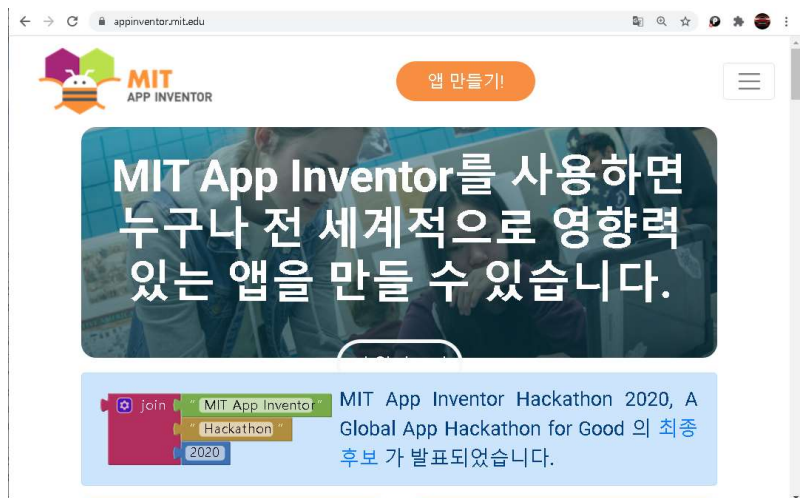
appinventor.mit.edu

MIT APP INVENTOR

앱 만들기!

MIT App Inventor를 사용하면 누구나 전 세계적으로 영향력 있는 앱을 만들 수 있습니다.

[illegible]

join " MIT App Inventor " " Hackathon " 2020

MIT App Inventor Hackathon 2020, A Global App Hackathon for Good 의 최종 후보 가 발표되었습니다.